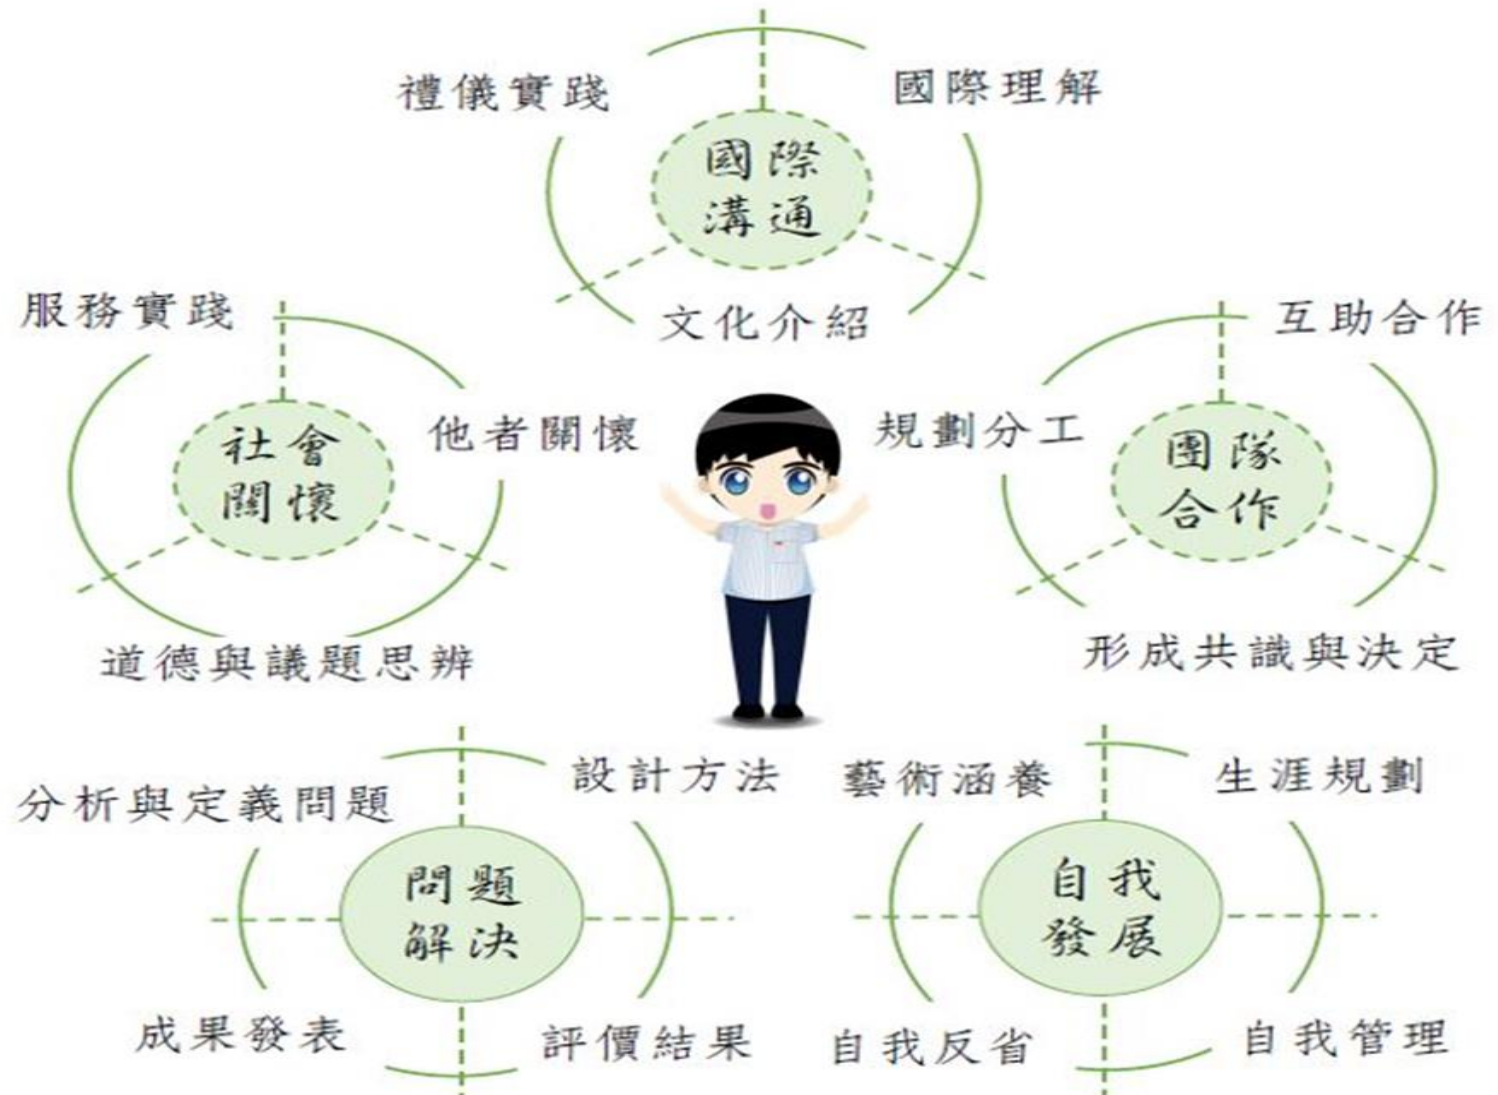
禮儀實踐
國際理解
國際溝通
文化介紹

服務實踐
他者關懷
社會關懷
道德與議題思辨

互助合作
規劃分工
團隊合作
形成共識與決定

分析與定義問題
設計方法
問題解決
成果發表
評價結果

藝術涵養
生涯規劃
自我發展
自我反省
自我管理